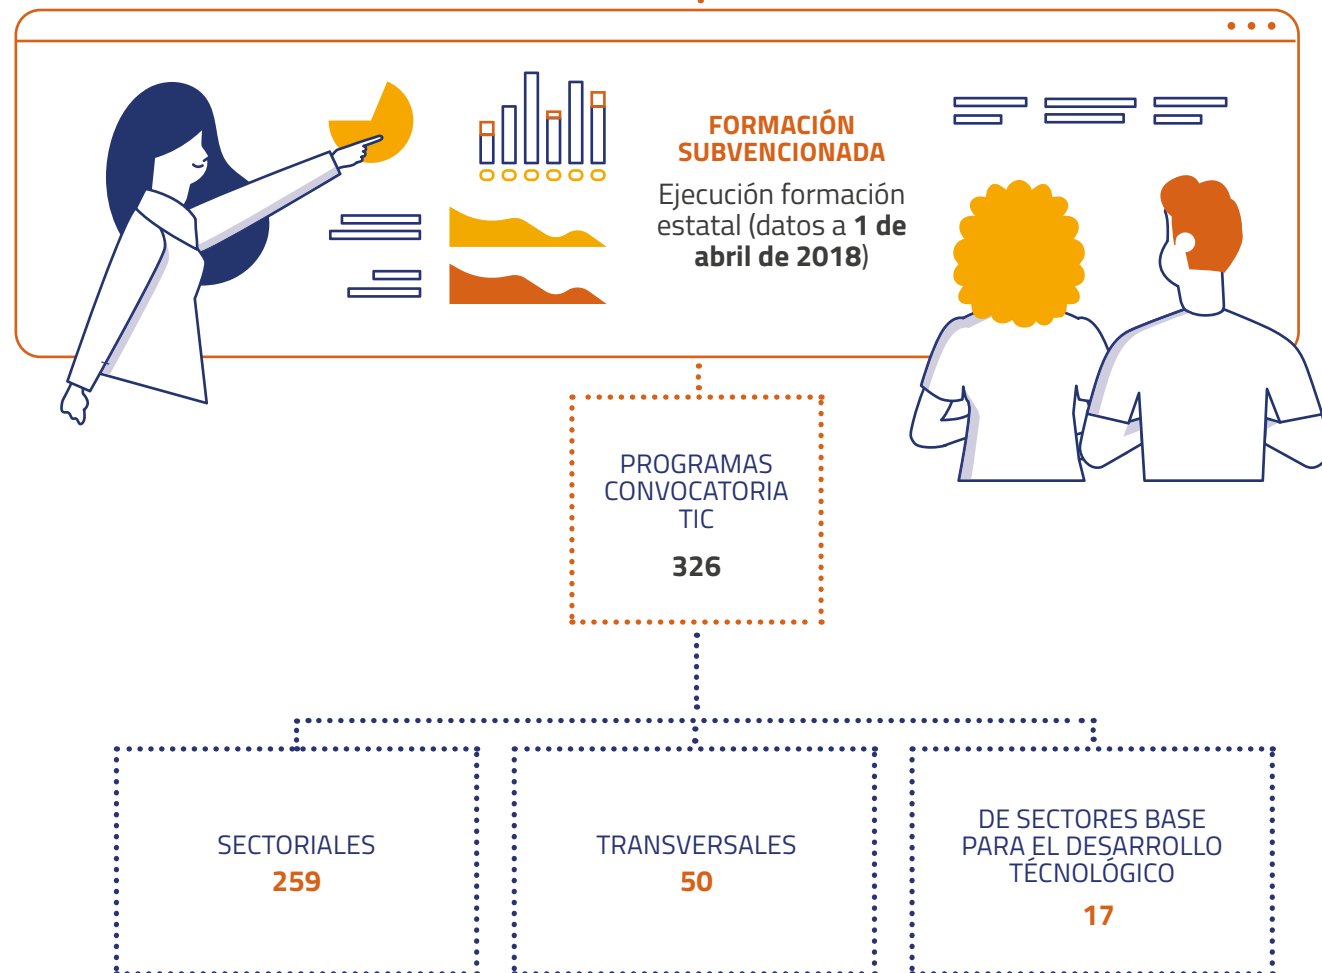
FORMACIÓN SUBVENCIONADA

Ejecución formación estatal (datos a **1 de abril de 2018**)

PROGRAMAS CONVOCATORIA TIC

326

SECTORIALES
259

TRANSVERSALES
50

DE SECTORES BASE PARA EL DESARROLLO TÉCNOLÓGICO
17